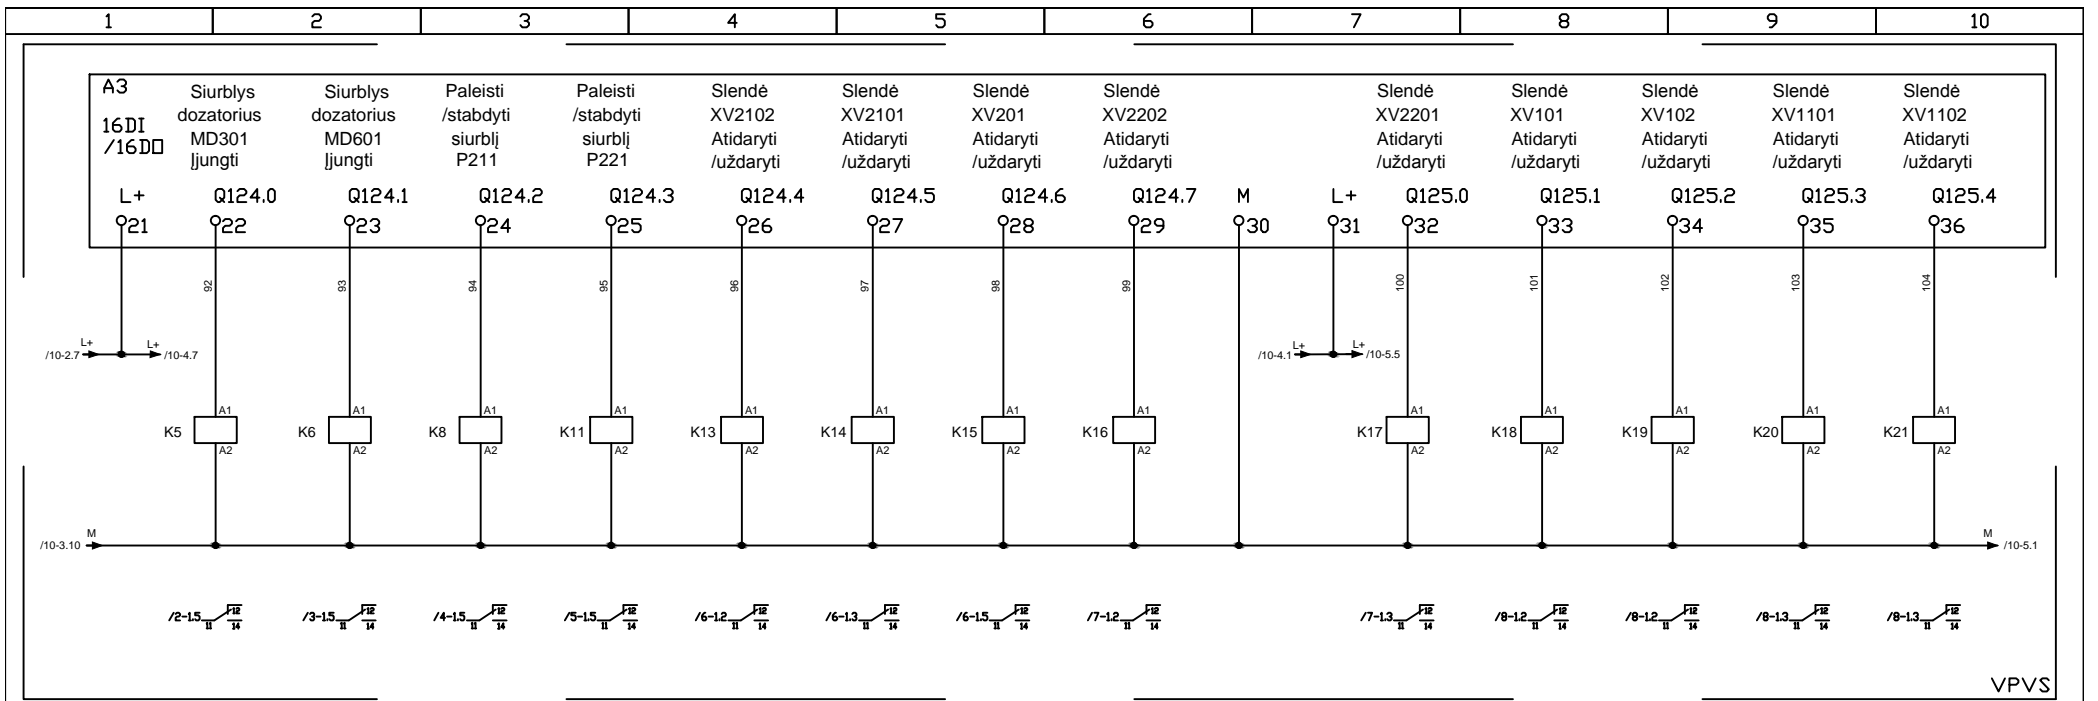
| 1 | 2 | 3 | 4 | 5 | 6 | 7 | 8 | 9 | 10 |
|---|---|---|---|---|---|---|---|---|---|

A3
16DI
/16DO

Siurblys dozatorius MD301 Įjungti

Siurblys dozatorius MD601 Įjungti

Paleisti /stabdyti siurblį P211

Paleisti /stabdyti siurblį P221

Slendė XV2102 Atidaryti /uždaryti

Slendė XV2101 Atidaryti /uždaryti

Slendė XV201 Atidaryti /uždaryti

Slendė XV2202 Atidaryti /uždaryti

Slendė XV2201 Atidaryti /uždaryti

Slendė XV101 Atidaryti /uždaryti

Slendė XV102 Atidaryti /uždaryti

Slendė XV1101 Atidaryti /uždaryti

Slendė XV1102 Atidaryti /uždaryti

L+ 21
Q124.0 22
Q124.1 23
Q124.2 24
Q124.3 25
Q124.4 26
Q124.5 27
Q124.6 28
Q124.7 29
M 30
L+ 31
Q125.0 32
Q125.1 33
Q125.2 34
Q125.3 35
Q125.4 36

92 93 94 95 96 97 98 99 100 101 102 103 104

/10-2.7 L+ L+ /10-4.7
/10-4.1 L+ L+ /10-5.5

A1 K5 A2
A1 K6 A2
A1 K8 A2
A1 K11 A2
A1 K13 A2
A1 K14 A2
A1 K15 A2
A1 K16 A2
A1 K17 A2
A1 K18 A2
A1 K19 A2
A1 K20 A2
A1 K21 A2

/10-3.10 M
M /10-5.1

/2-1.5 11 12 14
/3-1.5 11 12 14
/4-1.5 11 12 14
/5-1.5 11 12 14
/6-1.2 11 12 14
/6-1.3 11 12 14
/6-1.5 11 12 14
/7-1.2 11 12 14
/7-1.3 11 12 14
/8-1.2 11 12 14
/8-1.2 11 12 14
/8-1.3 11 12 14
/8-1.3 11 12 14

VPVS